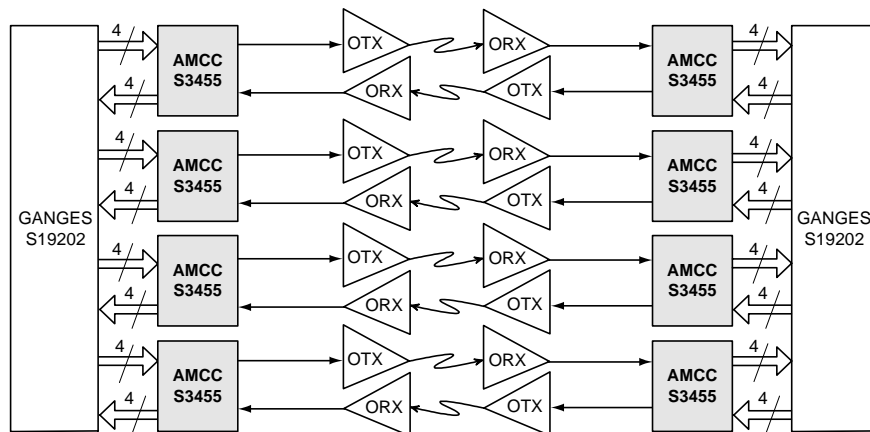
GANGES S19202

4
4
AMCC S3455
OTX
ORX
ORX
OTX
AMCC S3455
4
4

4
4
AMCC S3455
OTX
ORX
ORX
OTX
AMCC S3455
4
4

4
4
AMCC S3455
OTX
ORX
ORX
OTX
AMCC S3455
4
4

4
4
AMCC S3455
OTX
ORX
ORX
OTX
AMCC S3455
4
4

GANGES S19202